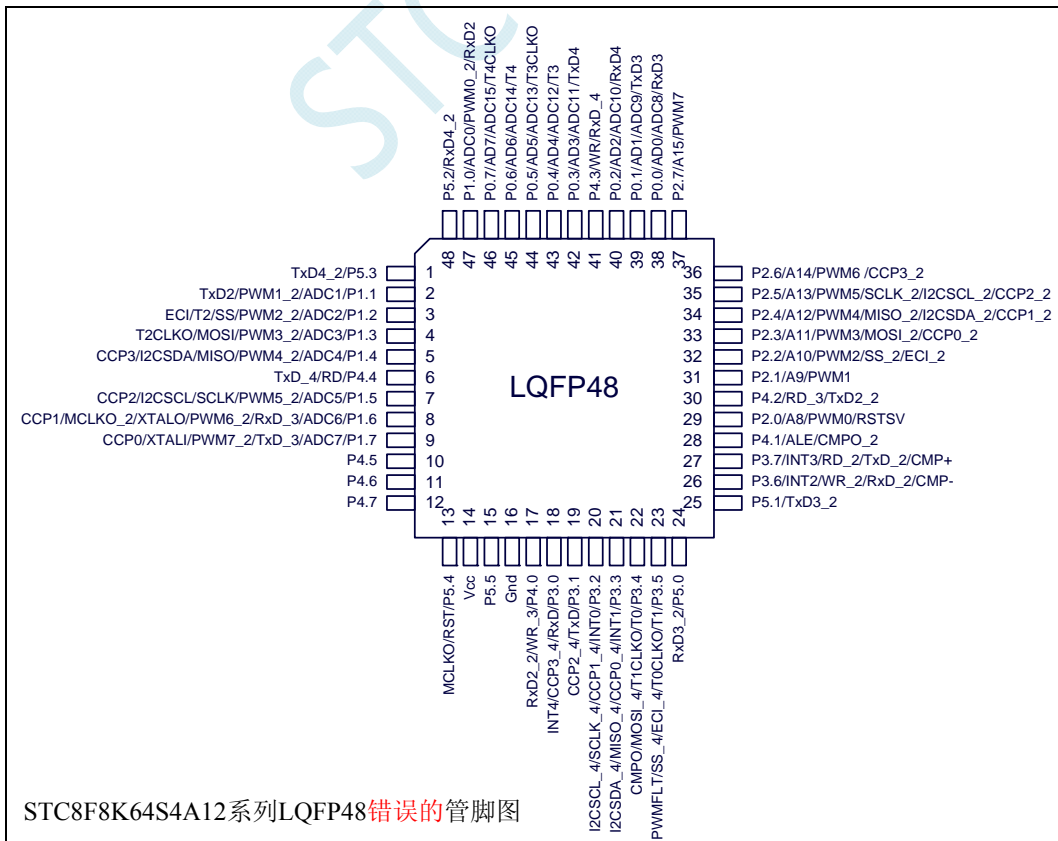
STC

P5.2/RxD4_2
P1.0/ADC0/PWM0_2/RxD2
P0.7/AD7/ADC15/T4CLKO
P0.6/AD6/ADC14/T4
P0.5/AD5/ADC13/T3CLKO
P0.4/AD4/ADC12/T3
P0.3/AD3/ADC11/TxD4
P4.3/WR/RxD_4
P0.2/AD2/ADC10/RxD4
P0.1/AD1/ADC9/TxD3
P0.0/AD0/ADC8/RxD3
P2.7/A15/PWM7

48 47 46 45 44 43 42 41 40 39 38 37

TxD4_2/P5.3 1
TxD2/PWM1_2/ADC1/P1.1 2
ECI/T2/SS/PWM2_2/ADC2/P1.2 3
T2CLKO/MOSI/PWM3_2/ADC3/P1.3 4
CCP3/I2CSDA/MISO/PWM4_2/ADC4/P1.4 5
TxD_4/RD/P4.4 6
CCP2/I2CSCL/SCLK/PWM5_2/ADC5/P1.5 7
CCP1/MCLKO_2/XTALO/PWM6_2/RxD_3/ADC6/P1.6 8
CCP0/XTALI/PWM7_2/TxD_3/ADC7/P1.7 9
P4.5 10
P4.6 11
P4.7 12

LQFP48

36 P2.6/A14/PWM6 /CCP3_2
35 P2.5/A13/PWM5/SCLK_2/I2CSCL_2/CCP2_2
34 P2.4/A12/PWM4/MISO_2/I2CSDA_2/CCP1_2
33 P2.3/A11/PWM3/MOSI_2/CCP0_2
32 P2.2/A10/PWM2/SS_2/ECI_2
31 P2.1/A9/PWM1
30 P4.2/RD_3/TxD2_2
29 P2.0/A8/PWM0/RSTSV
28 P4.1/ALE/CMPO_2
27 P3.7/INT3/RD_2/TxD_2/CMP+
26 P3.6/INT2/WR_2/RxD_2/CMP-
25 P5.1/TxD3_2

13 14 15 16 17 18 19 20 21 22 23 24

MCLKO/RST/P5.4
Vcc
P5.5
Gnd
RxD2_2/WR_3/P4.0
INT4/CCP3_4/RxD/P3.0
CCP2_4/TxD/P3.1
I2CSCL_4/SCLK_4/CCP1_4/INT0/P3.2
I2CSDA_4/MISO_4/CCP0_4/INT1/P3.3
CMPO/MOSI_4/T1CLKO/T0/P3.4
PWMFLT/SS_4/ECI_4/T0CLKO/T1/P3.5
RxD3_2/P5.0

STC8F8K64S4A12系列LQFP48错误的管脚图